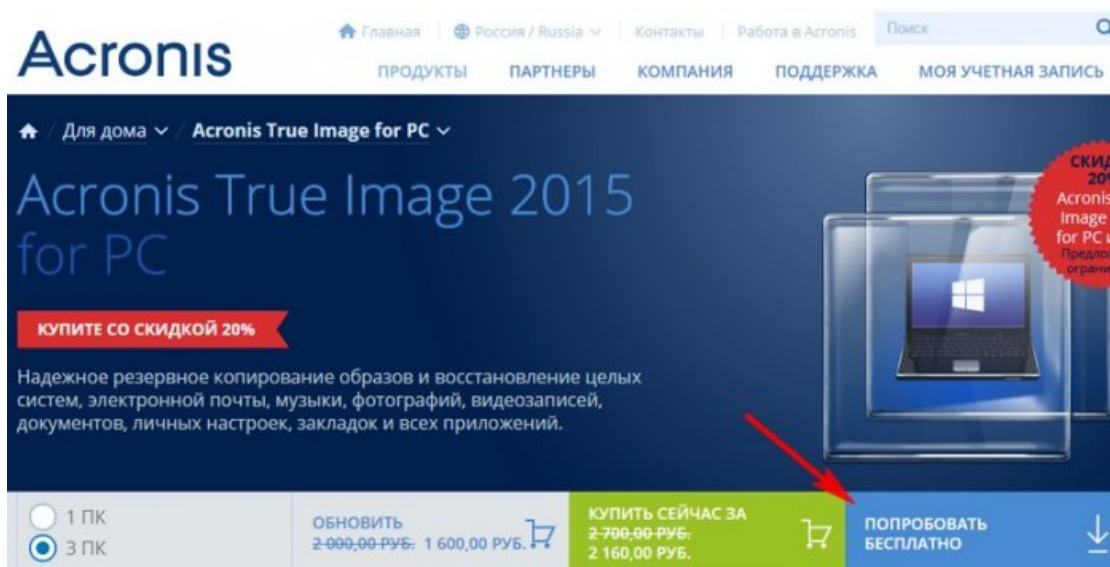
Acronis

Главная | Россия / Russia | Контакты | Работа в Acronis | Поиск

ПРОДУКТЫ ПАРТНЕРЫ КОМПАНИЯ ПОДДЕРЖКА МОЯ УЧЕТНАЯ ЗАПИСЬ

Для дома / Acronis True Image for PC

Acronis True Image 2015 for PC

СКИД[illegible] 20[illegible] Acronis Image for PC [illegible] Предло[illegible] ограни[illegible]

КУПИТЕ СО СКИДКОЙ 20%

Надежное резервное копирование образов и восстановление целых систем, электронной почты, музыки, фотографий, видеозаписей, документов, личных настроек, закладок и всех приложений.

1 ПК
3 ПК

ОБНОВИТЬ
2 000,00 РУБ. 1 600,00 РУБ.

КУПИТЬ СЕЙЧАС ЗА
2 700,00 РУБ.
2 160,00 РУБ.

ПОПРОБОВАТЬ БЕСПЛАТНО